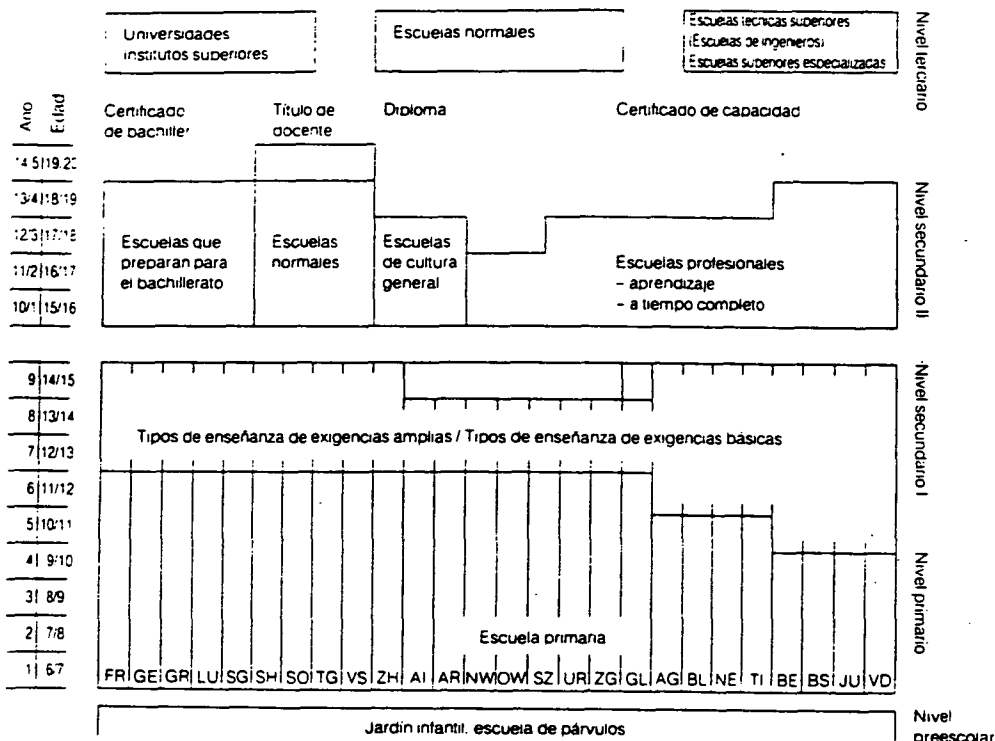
Universidades
institutos superiores

Escuelas normales

Escuelas tecnicas superiores
(Escuelas de ingenieros)
Escuelas superiores especializadas

Nivel terciario

Año
Edad

Certificado de bachiller

Título de docente

Diploma

Certificado de capacidad

14 5 19/20
13/4 18/19
12/3 17/18
11/2 16/17
10/1 15/16

Escuelas que preparan para el bachillerato

Escuelas normales

Escuelas de cultura general

Escuelas profesionales
- aprendizaje
- a tiempo completo

Nivel secundario II

9 14/15
8 13/14
7 12/13
6 11/12
5 10/11
4 9/10
3 8/9
2 7/8
1 6/7

Tipos de enseñanza de exigencias amplias / Tipos de enseñanza de exigencias básicas

Escuela primaria

FR GE GR LU SG SH SO TG VS ZH AI AR NW OW SZ UR ZG GL AG BL NE TI BE BS JU VD

Nivel secundario I

Nivel primario

Jardín infantil, escuela de párvulos

Nivel preescolar